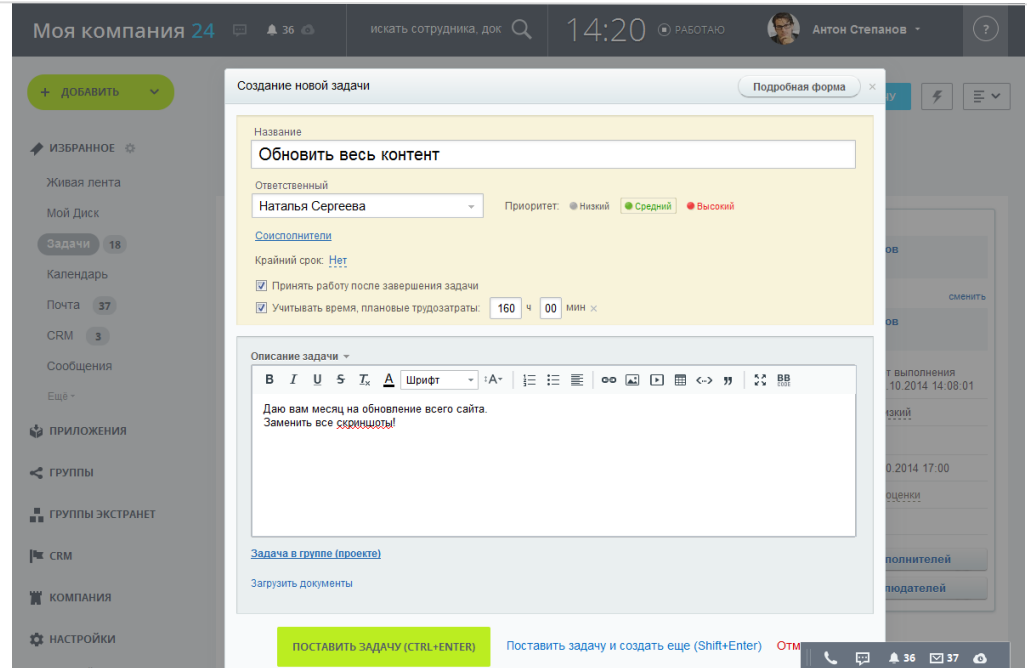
Моя компания 24 36 искать сотрудника, док 14:20 РАБОТАЮ Антон Степанов ?

ДОБАВИТЬ

ИЗБРАННОЕ
Живая лента
Мой Диск
Задачи 18
Календарь
Почта 37
CRM 3
Сообщения
Ещё

ПРИЛОЖЕНИЯ
ГРУППЫ
ГРУППЫ ЭКСТРАНЕТ
CRM
КОМПАНИЯ
НАСТРОЙКИ

Создание новой задачи
Подробная форма

Название
Обновить весь контент

Ответственный
Наталья Сергеева
Приоритет: Низкий Средний Высокий

Соисполнители

Крайний срок: Нет

Принять работу после завершения задачи
Учитывать время, плановые трудозатраты: 160 ч 00 мин

Описание задачи

B I U S Tx A Шрифт A

Даю вам месяц на обновление всего сайта.
Заменить все скриншоты!

Задача в группе (проекте)

Загрузить документы

ПОСТАВИТЬ ЗАДАЧУ (CTRL+ENTER)
Поставить задачу и создать еще (Shift+Enter)
Отм

ов
сменить
ов
т выполнения
10.2014 14:08:01
изкий
0.2014 17:00
оценки
полнителей
юдателей

36 37